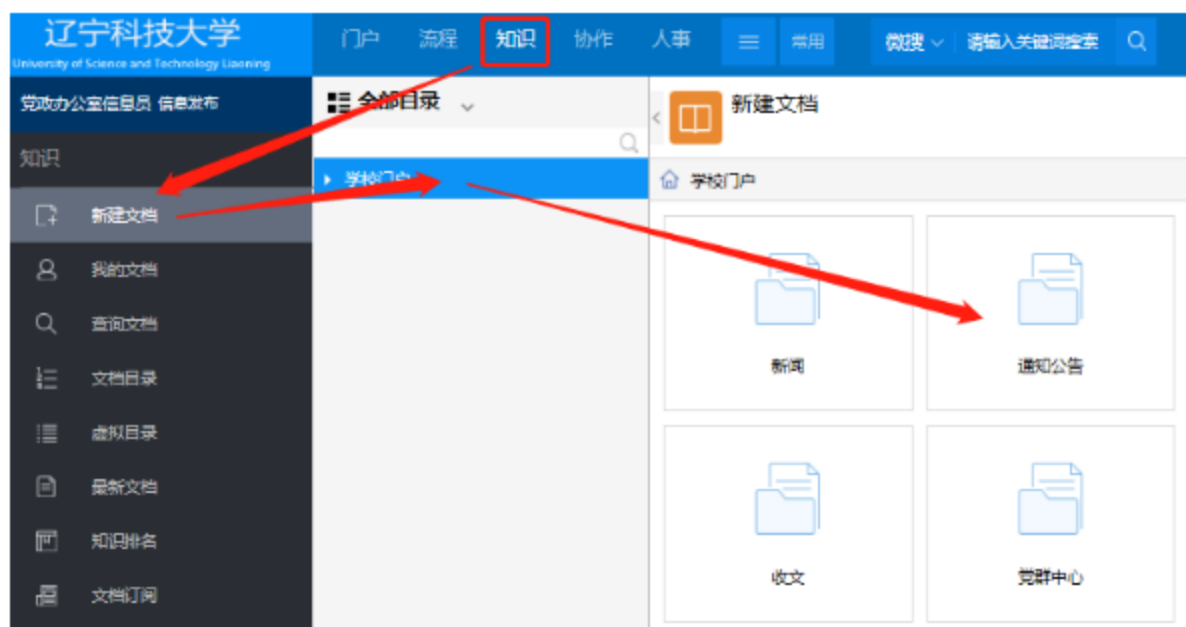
辽宁科技大学
University of Science and Technology Liaoning

门户 流程 知识 协作 人事 常用 微搜 请输入关键词搜索

党政办公室信息员 信息发布

知识

新建文档
我的文档
查询文档
文档目录
虚拟目录
最新文档
知识排名
文档订阅

全部目录

学校门户

新建文档

学校门户

新闻
通知公告
收文
党群中心